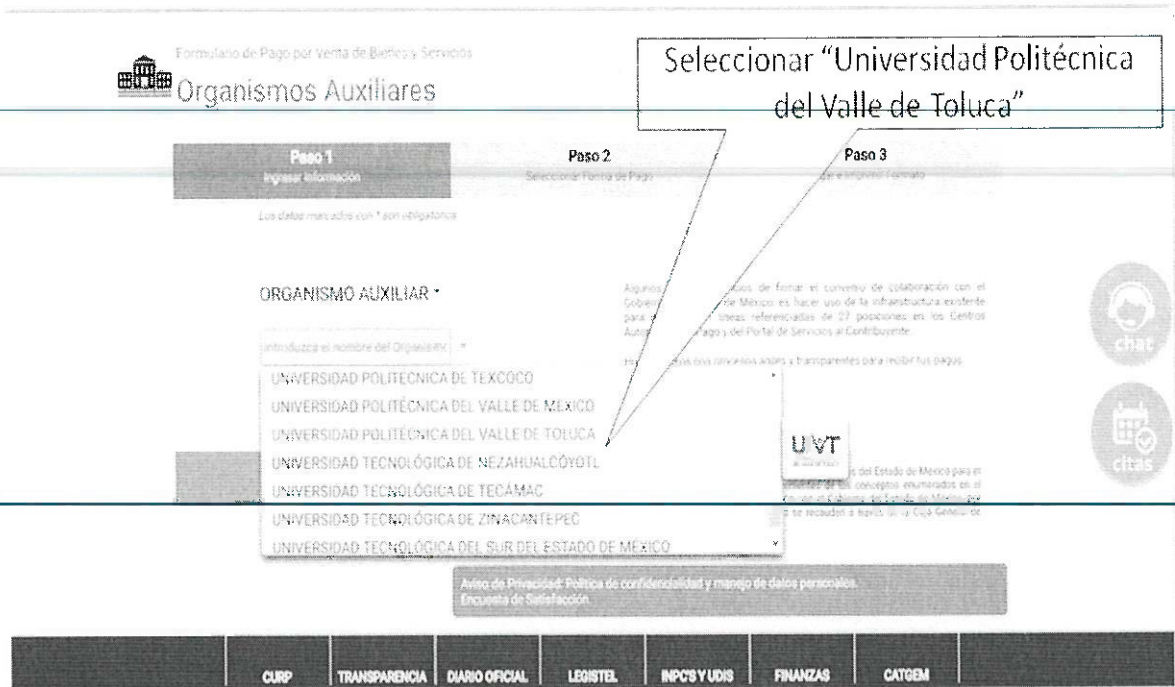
Formulario de Pago por Venta de Bienes y Servicios
Organismos Auxiliares

Seleccionar "Universidad Politécnica del Valle de Toluca"

Paso 1
Ingresar información

Paso 2
Seleccionar Forma de Pago

Paso 3
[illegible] e Imprimir Formato

Los datos marcados con * son obligatorios

ORGANISMO AUXILIAR *

Introduzca el nombre del Organismo

UNIVERSIDAD POLITECNICA DE TEXCOCO
UNIVERSIDAD POLITÉCNICA DEL VALLE DE MÉXICO
UNIVERSIDAD POLITÉCNICA DEL VALLE DE TOLUCA
UNIVERSIDAD TECNOLÓGICA DE NEZAHUALCÓYOTL
UNIVERSIDAD TECNOLÓGICA DE TECÁMAC
UNIVERSIDAD TECNOLÓGICA DE ZINACANTEPEC
UNIVERSIDAD TECNOLÓGICA DEL SUR DEL ESTADO DE MÉXICO

Algunos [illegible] de firmar el convenio de colaboración con el Gobierno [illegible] de México es hacer uso de la infraestructura existente para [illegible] líneas referenciadas de 27 posiciones en los Centros Autorizados de Pago y del Portal de Servicios al Contribuyente.

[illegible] conceptos ágiles y transparentes para recibir tus pagos.

UPVT

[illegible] del Estado de México para el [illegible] conceptos enumerados en el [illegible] con el Gobierno del Estado de México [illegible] se recauden a través de la Caja General de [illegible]

chat

citas

Aviso de Privacidad: Política de confidencialidad y manejo de datos personales.
Encuesta de Satisfacción.

CURP | TRANSPARENCIA | DIARIO OFICIAL | LEGISTEL | INPC'S Y UDIS | FINANZAS | CATGEM